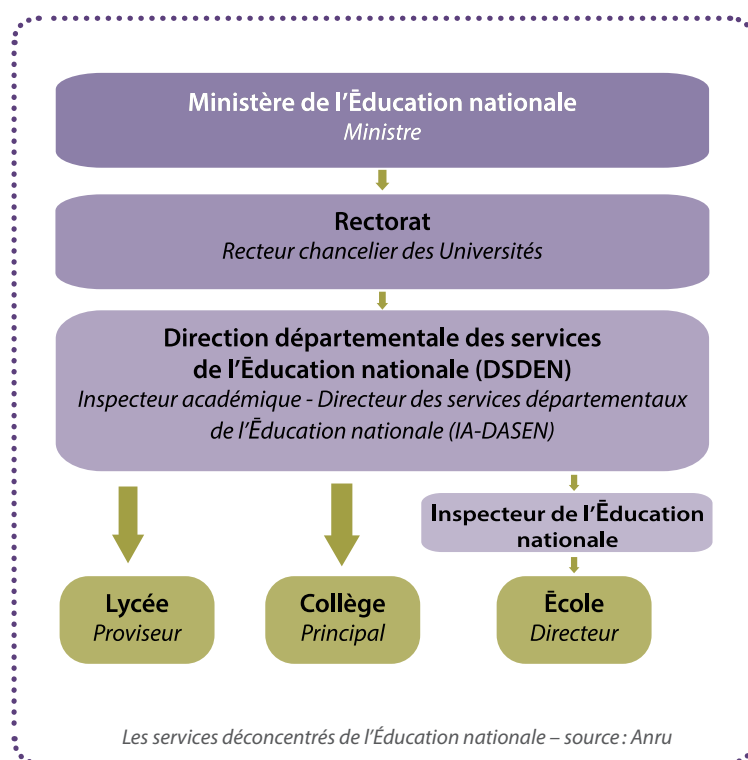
Ministère de l'Ēducation nationale
Ministre

Rectorat
Recteur chancelier des Universités

Direction départementale des services de l'Ēducation nationale (DSDEN)
Inspecteur académique - Directeur des services départementaux de l'Ēducation nationale (IA-DASEN)

Inspecteur de l'Ēducation nationale

Lycée
Proviseur

Collège
Principal

Ēcole
Directeur

Les services déconcentrés de l'Éducation nationale – source : Anru